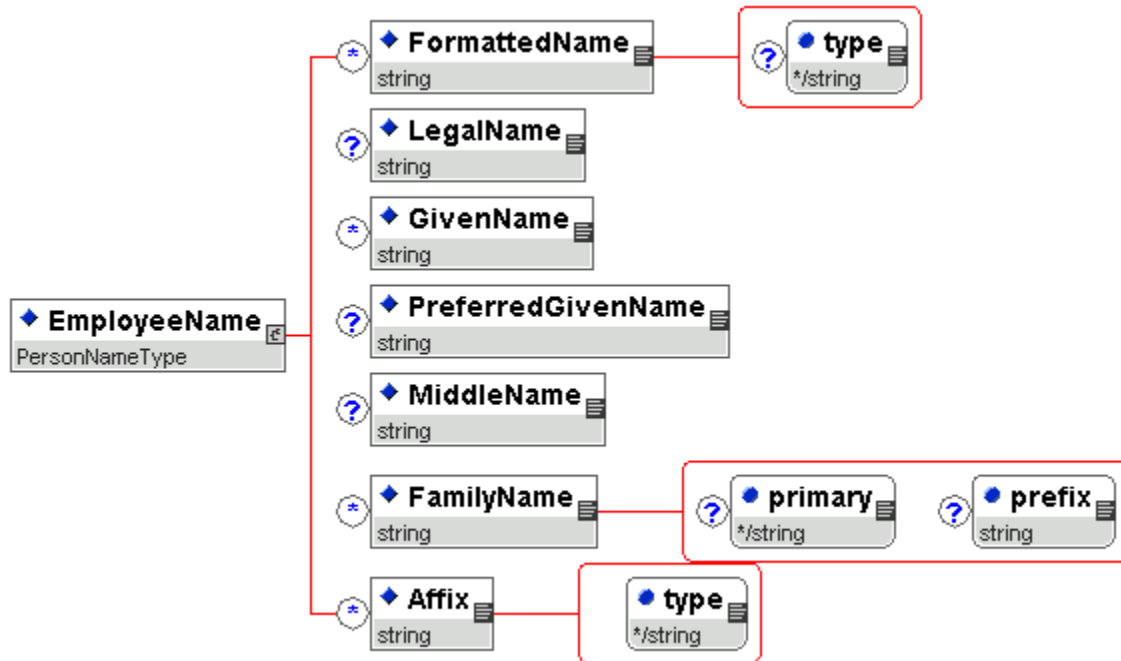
EmployeeName
PersonNameType

*
FormattedName
string

?
type
*/string

?
LegalName
string

*
GivenName
string

?
PreferredGivenName
string

?
MiddleName
string

*
FamilyName
string

?
primary
*/string

?
prefix
string

*
Affix
string

type
*/string